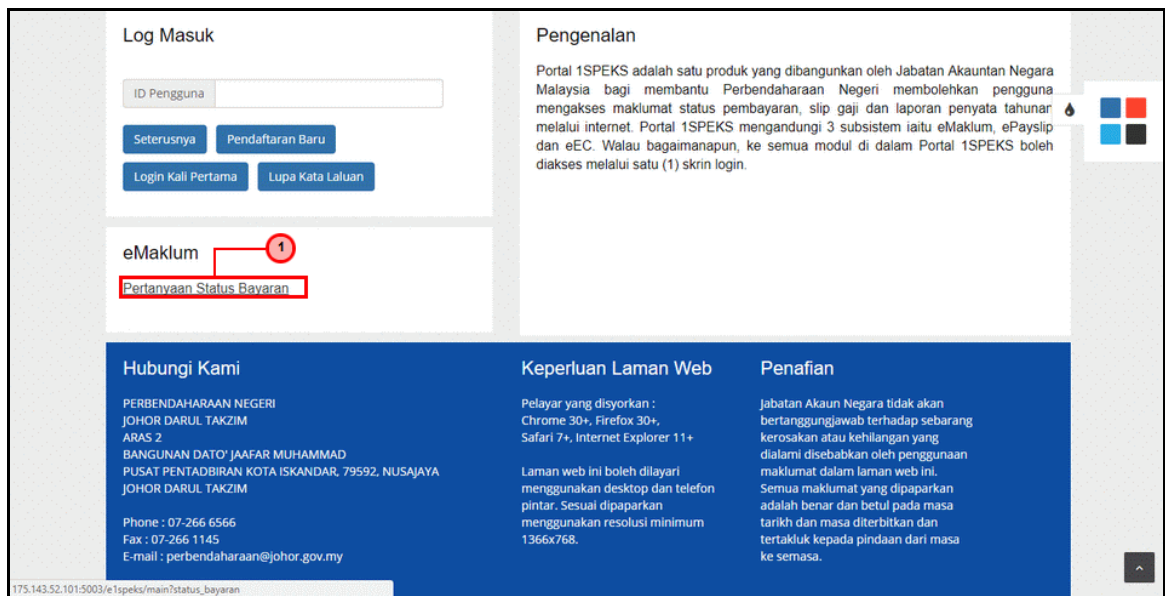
Log Masuk

ID Pengguna

Seterusnya Pendaftaran Baru

Login Kali Pertama Lupa Kata Laluan

eMaklum

1

Pertanyaan Status Bayaran

Pengenalan

Portal 1SPEKS adalah satu produk yang dibangunkan oleh Jabatan Akauntan Negara Malaysia bagi membantu Perbendaharaan Negeri membolehkan pengguna mengakses maklumat status pembayaran, slip gaji dan laporan penyata tahunan melalui internet. Portal 1SPEKS mengandungi 3 subsistem iaitu eMaklum, ePayslip dan eEC. Walau bagaimanapun, ke semua modul di dalam Portal 1SPEKS boleh diakses melalui satu (1) skrin login.

Hubungi Kami

PERBENDAHARAAN NEGERI
JOHOR DARUL TAKZIM
ARAS 2
BANGUNAN DATO' JAAFAR MUHAMMAD
PUSAT PENTADBIRAN KOTA ISKANDAR, 79592, NUSAJAYA
JOHOR DARUL TAKZIM

Phone : 07-266 6566
Fax : 07-266 1145
E-mail : perbendaharaan@johor.gov.my

Keperluan Laman Web

Pelayar yang disyorkan :
Chrome 30+, Firefox 30+,
Safari 7+, Internet Explorer 11+

Laman web ini boleh dilayari menggunakan desktop dan telefon pintar. Sesuai dipaparkan menggunakan resolusi minimum 1366x768.

Penafian

Jabatan Akaun Negara tidak akan bertanggungjawab terhadap sebarang kerosakan atau kehilangan yang dialami disebabkan oleh penggunaan maklumat dalam laman web ini. Semua maklumat yang dipaparkan adalah benar dan betul pada masa tarikh dan masa diterbitkan dan tertakluk kepada pindaan dari masa ke semasa.

175.143.52.101:5003/e1speks/main?status_bayaran